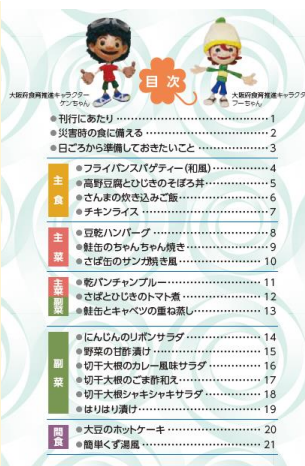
大阪府食育推進キャラクター
ケンちゃん

目次

大阪府食育推進キャラクター
フーちゃん

●刊行にあたり ……………………………………1
●災害時の食に備える ……………………………2
●日ごろから準備しておきたいこと ………………3

主食
●フライパンスパゲティー(和風) …………4
●高野豆腐とひじきのそぼろ丼 ……………5
●さんまの炊き込みご飯 ……………………6
●チキンライス ………………………………7

主菜
●豆乾ハンバーグ ……………………………8
●鮭缶のちゃんちゃん焼き …………………9
●さば缶のサンガ焼き風 ……………………10

主菜副菜
●乾パンチャンプルー ………………………11
●さばとひじきのトマト煮 …………………12
●鮭缶とキャベツの重ね蒸し ………………13

副菜
●にんじんのリボンサラダ …………………14
●野菜の甘酢漬け ……………………………15
●切干大根のカレー風味サラダ ……………16
●切干大根のごま酢和え ……………………17
●切干大根シャキシャキサラダ ……………18
●はりはり漬け ………………………………19

間食
●大豆のホットケーキ ………………………20
●簡単くず湯風 ………………………………21